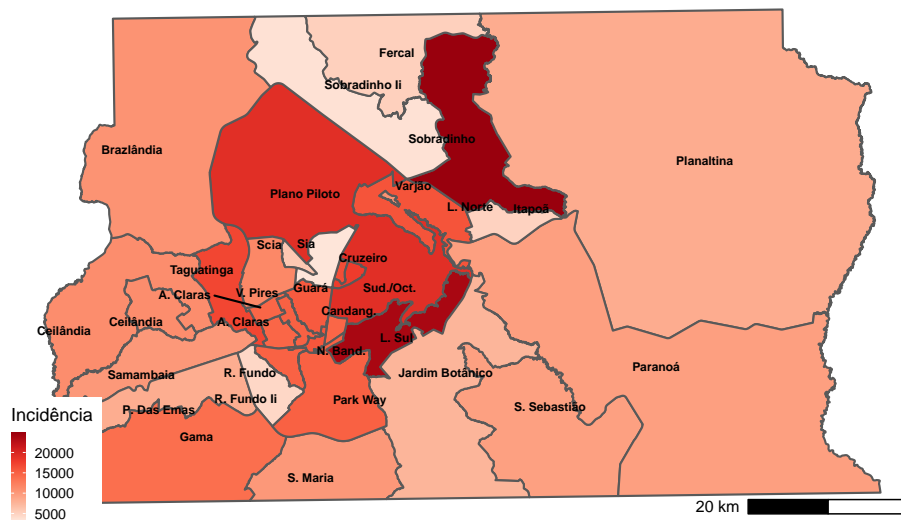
Fercal
Sobradinho Ii
Sobradinho
Brazlândia
Planaltina
Plano Piloto
Varjão
L. Norte
Itapoã
Scia
Sia
Taguatinga
Cruzeiro
A. Claras
V. Pires
Guará
Sud./Oct.
Ceilândia
Ceilândia
A. Claras
Candang.
N. Band.
L. Sul
Samambaia
R. Fundo
Jardim Botânico
Paranoá
Incidência
P. Das Emas
R. Fundo Ii
Park Way
S. Sebastião
Gama
20000
15000
10000
5000
S. Maria
20 km